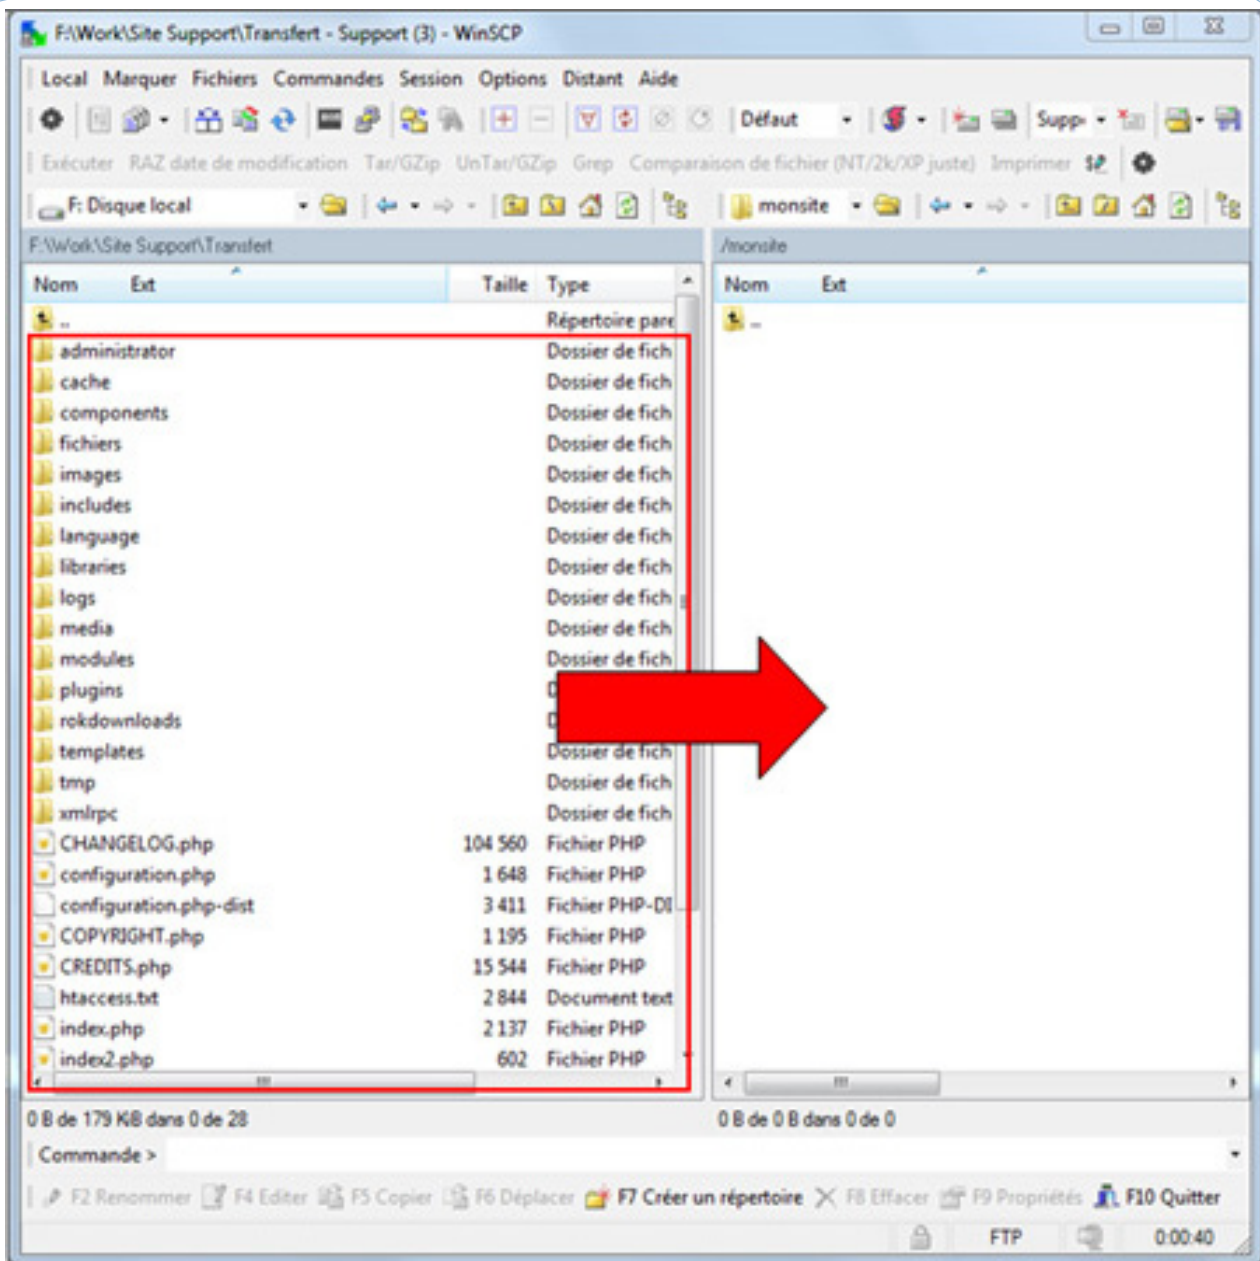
F:\Work\Site Support\Transfert - Support (3) - WinSCP

Local Marquer Fichiers Commandes Session Options Distant Aide

Défaut

Supp

Exécuter RAZ date de modification Tar/GZip UnTar/GZip Grep Comparaison de fichier (NT/2k/XP juste) Imprimer

F: Disque local

monsite

F:\Work\Site Support\Transfert

/monsite

| Nom | Ext | Taille | Type |
|---|---|---|---|
| .. | | | Répertoire pare |
| administrator | | | Dossier de fich |
| cache | | | Dossier de fich |
| components | | | Dossier de fich |
| fichiers | | | Dossier de fich |
| images | | | Dossier de fich |
| includes | | | Dossier de fich |
| language | | | Dossier de fich |
| libraries | | | Dossier de fich |
| logs | | | Dossier de fich |
| media | | | Dossier de fich |
| modules | | | Dossier de fich |
| plugins | | | D |
| rokdownloads | | | D |
| templates | | | Dossier de fich |
| tmp | | | Dossier de fich |
| xmlrpc | | | Dossier de fich |
| CHANGELOG.php | | 104 560 | Fichier PHP |
| configuration.php | | 1 648 | Fichier PHP |
| configuration.php-dist | | 3 411 | Fichier PHP-DI |
| COPYRIGHT.php | | 1 195 | Fichier PHP |
| CREDITS.php | | 15 544 | Fichier PHP |
| htaccess.txt | | 2 844 | Document text |
| index.php | | 2 137 | Fichier PHP |
| index2.php | | 602 | Fichier PHP |

| Nom | Ext |
|---|---|
| .. | |

0 B de 179 KiB dans 0 de 28

0 B de 0 B dans 0 de 0

Commande >

F2 Renommer F4 Editer F5 Copier F6 Déplacer F7 Créer un répertoire F8 Effacer F9 Propriétés F10 Quitter

FTP 0:00:40